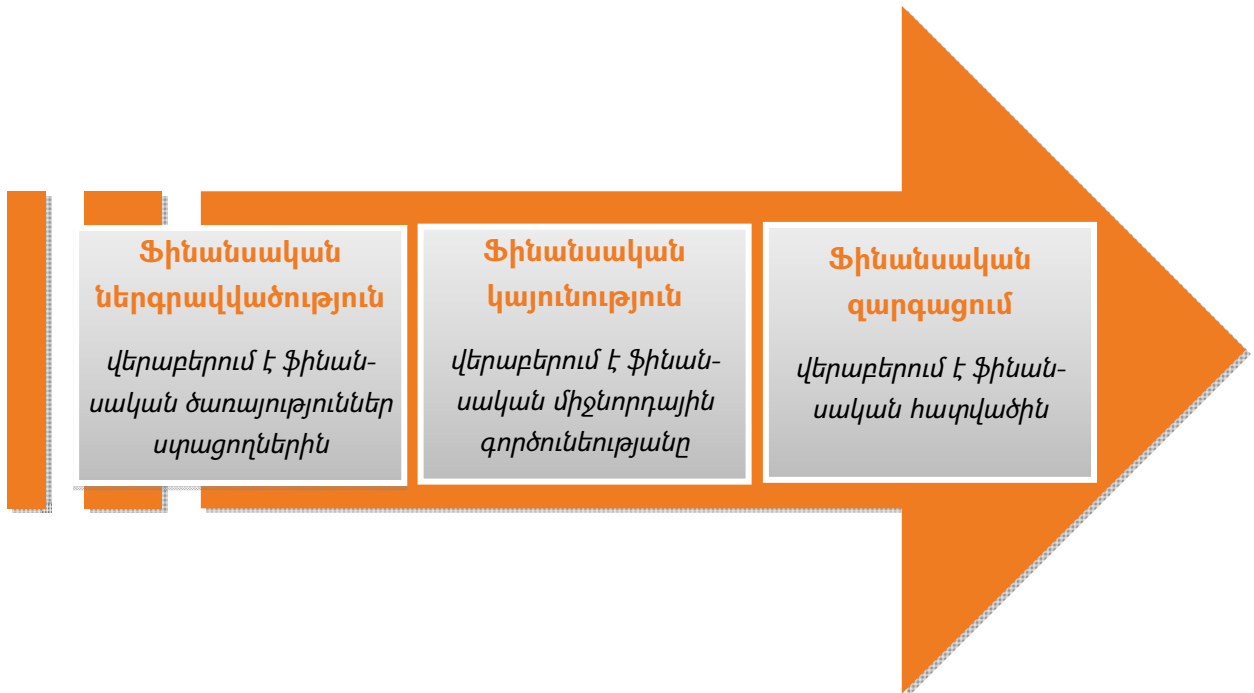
Ֆինանսական ներգրավվածություն

վերաբերում է ֆինանսական ծառայություններ սպացողներին

Ֆինանսական կայունություն

վերաբերում է ֆինանսական միջնորդային գործունեությանը

Ֆինանսական զարգացում

վերաբերում է ֆինանսական հատվածին